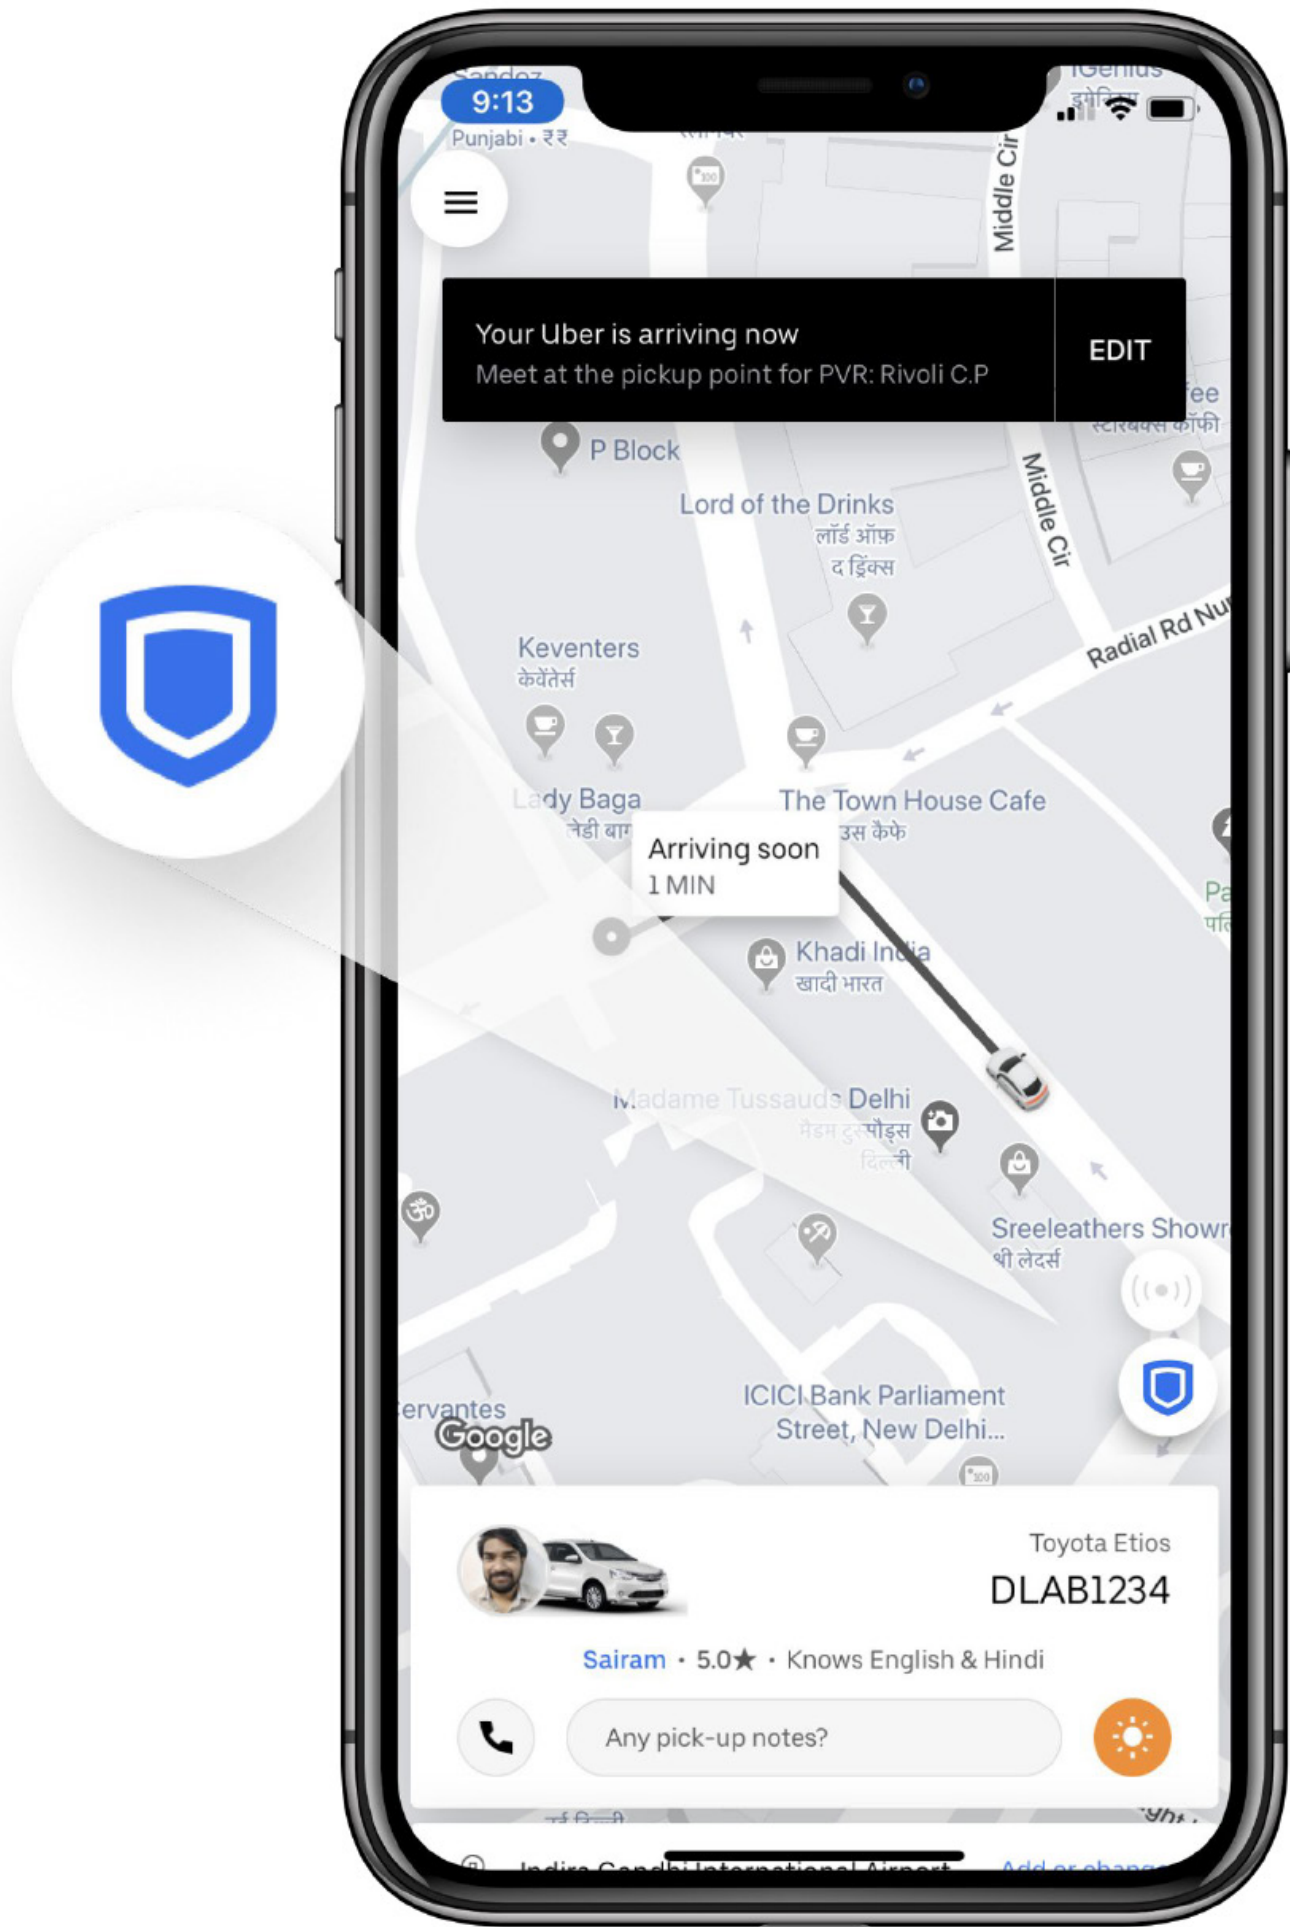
Sandoz
9:13
Punjabi • ₹₹
iGenius
Middle Cir
Your Uber is arriving now
Meet at the pickup point for PVR: Rivoli C.P
EDIT
P Block
Lord of the Drinks
लॉर्ड ऑफ़ द ड्रिंक्स
Middle Cir
स्टारबक्स कॉफी
Keventers
केवेंटर्स
Radial Rd No
Lady Baga
लेडी बाग
The Town House Cafe
हाउस कैफे
Arriving soon
1 MIN
Khadi India
खादी भारत
Madame Tussauds Delhi
मैडम तुसाद्स दिल्ली
Sreeleathers Showr
श्री लेदर्स
Cervantes
Google
ICICI Bank Parliament Street, New Delhi...
Toyota Etios
DLAB1234
Sairam • 5.0★ • Knows English & Hindi
Any pick-up notes?
Indira Gandhi International Airport
Add or change